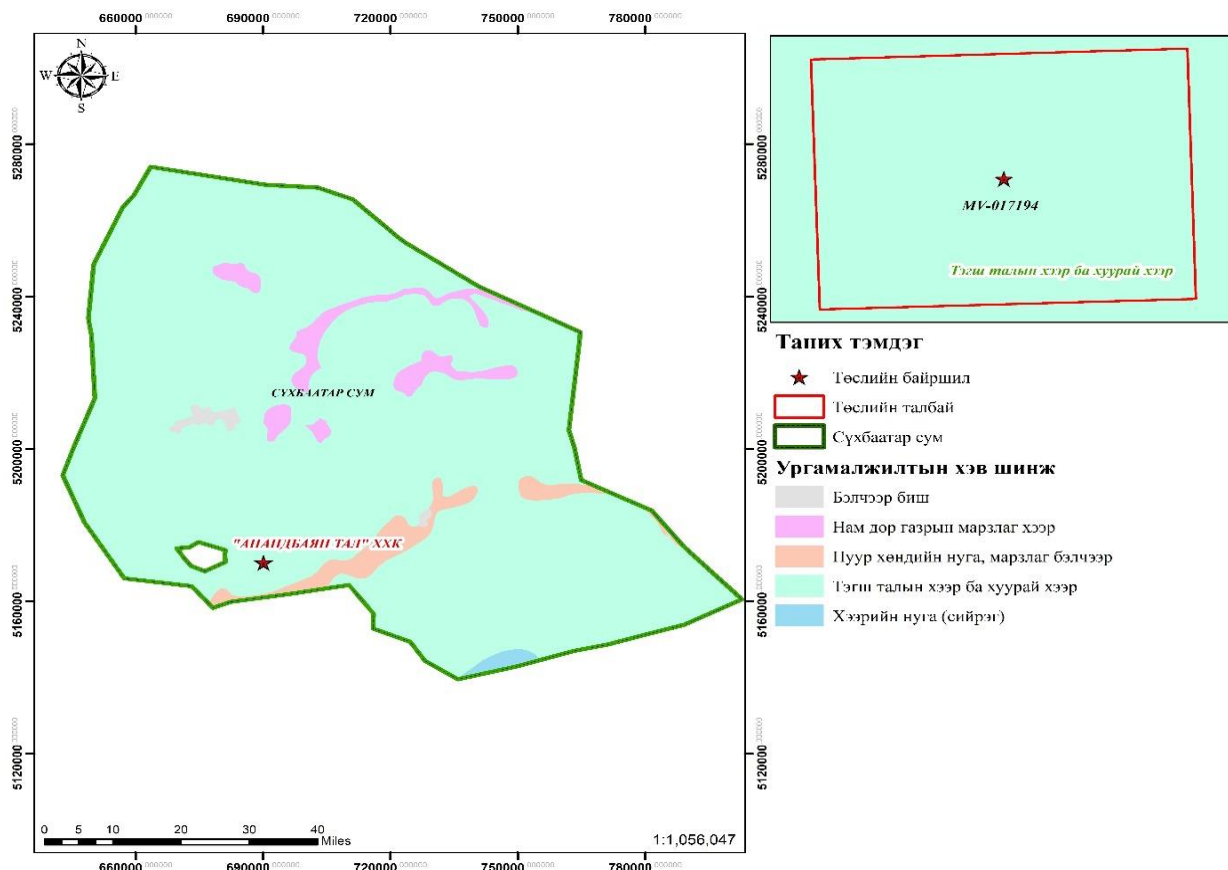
660000 690000 720000 750000 780000

N
W E
S

5280000
5240000
5200000
5160000
5120000

СҮХБААТАР СУМ

"АНАНДБАЯН ТАЛ" ХХК

0 5 10 20 30 40 Miles

1:1,056,047

660000 690000 720000 750000 780000

MV-017194

Тэгш талын хээр ба хуурай хээр

5280000
5240000
5200000
5160000
5120000

Тайлбар тэмдэг

Төслийн байршил
Төслийн талбай
Сүхбаатар сум

Ургамалжилтын хэв шинж

Бэлчээр биш
Нам дор газрын марзлаг хээр
Нуур хөндийн нуга, марзлаг бэлчээр
Тэгш талын хээр ба хуурай хээр
Хээрийн нуга (сийрэг)